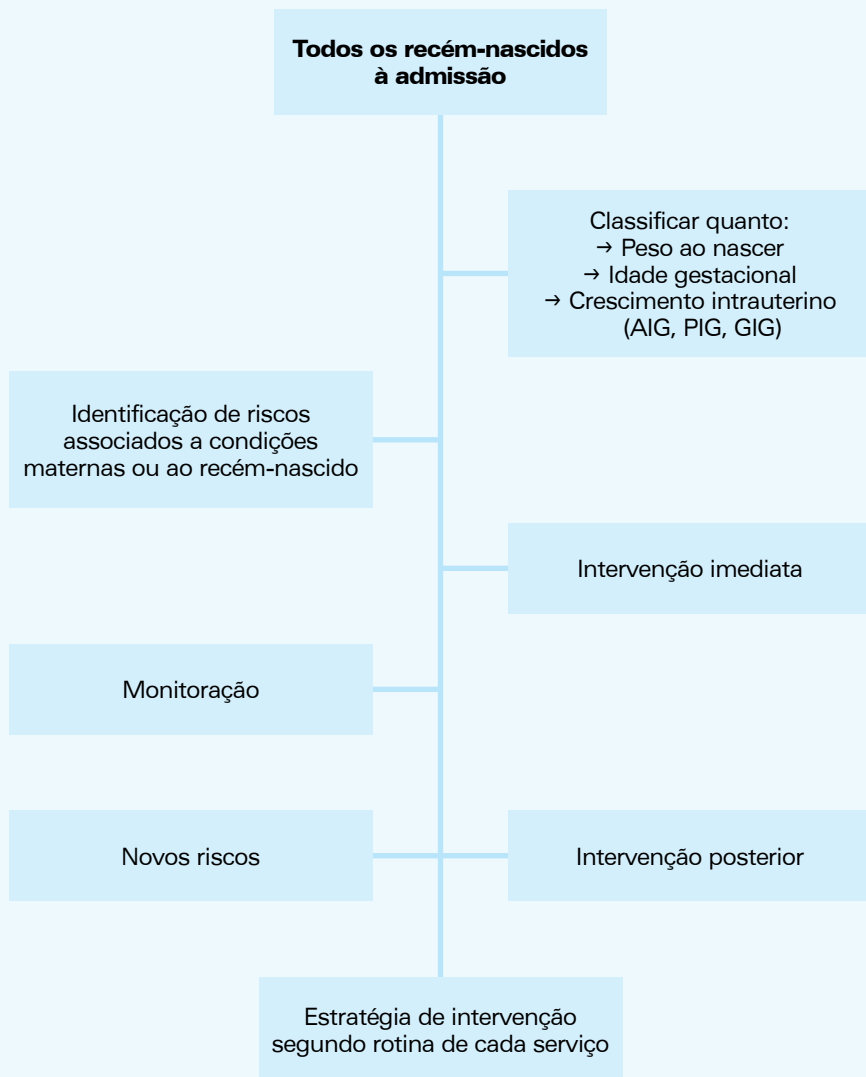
Todos os recém-nascidos à admissão

Classificar quanto:
→ Peso ao nascer
→ Idade gestacional
→ Crescimento intrauterino (AIG, PIG, GIG)

Identificação de riscos associados a condições maternas ou ao recém-nascido

Intervenção imediata

Monitoração

Novos riscos

Intervenção posterior

Estratégia de intervenção segundo rotina de cada serviço